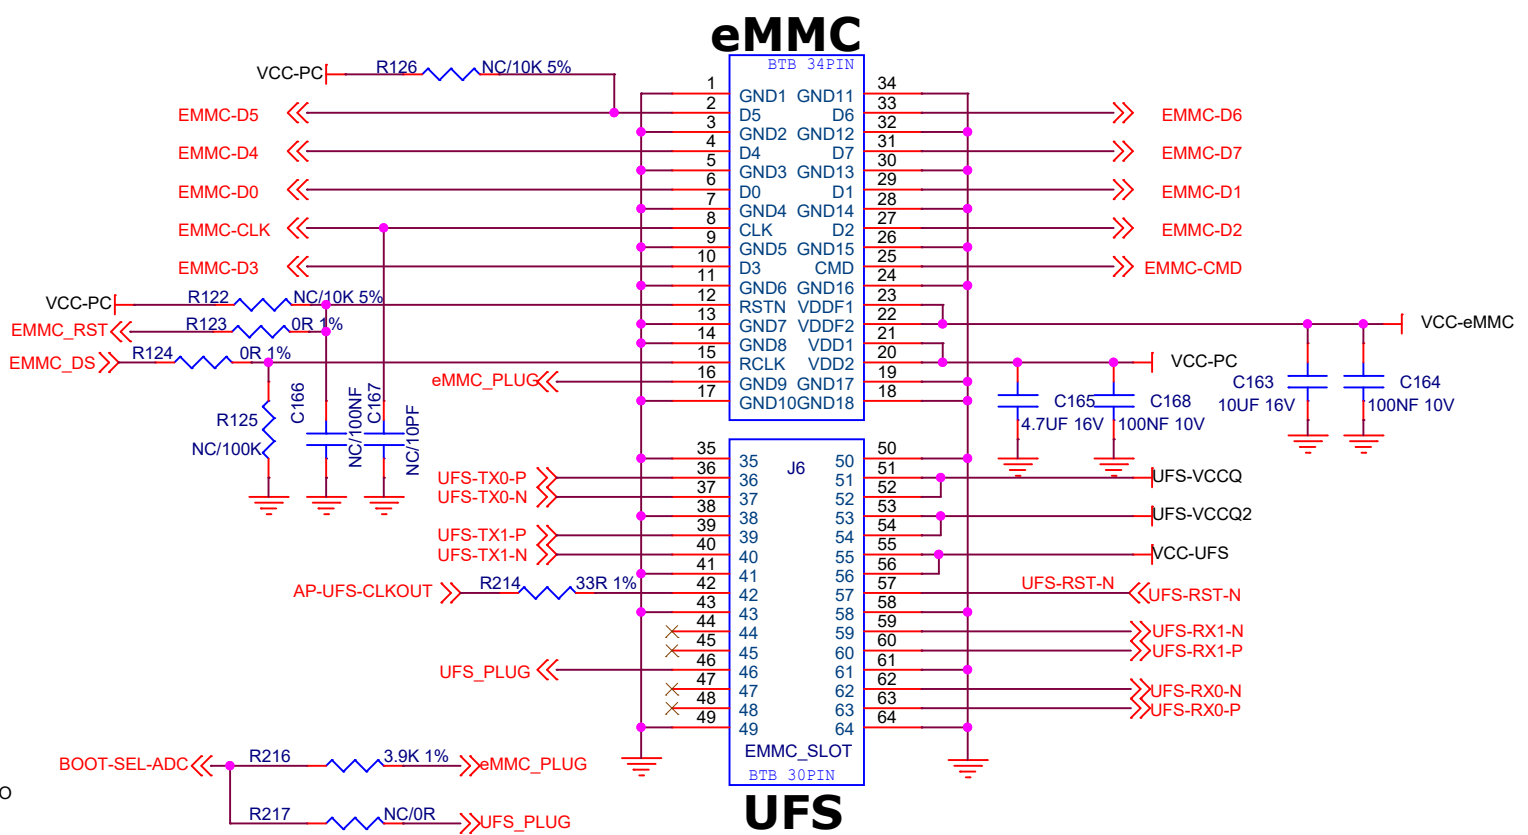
eMMC

BTB 34PIN

VCC-PC R126 NC/10K 5%

EMMC-D5
EMMC-D4
EMMC-D0
EMMC-CLK
EMMC-D3
VCC-PC R122 NC/10K 5%
EMMC_RST R123 0R 1%
EMMC_DS R124 0R 1%
R125 NC/100K
C166 NC/100NF
C167 NC/10PF
eMMC_PLUG

| | | | |
|---|---|---|---|
| 1 | | | 34 |
| 2 | GND1 | GND11 | 33 |
| 3 | D5 | D6 | 32 |
| 4 | GND2 | GND12 | 31 |
| 5 | D4 | D7 | 30 |
| 6 | GND3 | GND13 | 29 |
| 7 | D0 | D1 | 28 |
| 8 | GND4 | GND14 | 27 |
| 9 | CLK | D2 | 26 |
| 10 | GND5 | GND15 | 25 |
| 11 | D3 | CMD | 24 |
| 12 | GND6 | GND16 | 23 |
| 13 | RSTN | VDDF1 | 22 |
| 14 | GND7 | VDDF2 | 21 |
| 15 | GND8 | VDD1 | 20 |
| 16 | RCLK | VDD2 | 19 |
| 17 | GND9 | GND17 | 18 |
| | GND10 | GND18 | |

EMMC-D6
EMMC-D7
EMMC-D1
EMMC-D2
EMMC-CMD
VCC-eMMC
VCC-PC
C165 4.7UF 16V
C168 100NF 10V
C163 10UF 16V
C164 100NF 10V

J6

| | | | |
|---|---|---|---|
| 35 | 35 | 50 | 50 |
| 36 | 36 | 51 | 51 |
| 37 | 37 | 52 | 52 |
| 38 | 38 | 53 | 53 |
| 39 | 39 | 54 | 54 |
| 40 | 40 | 55 | 55 |
| 41 | 41 | 56 | 56 |
| 42 | 42 | 57 | 57 |
| 43 | 43 | 58 | 58 |
| 44 | 44 | 59 | 59 |
| 45 | 45 | 60 | 60 |
| 46 | 46 | 61 | 61 |
| 47 | 47 | 62 | 62 |
| 48 | 48 | 63 | 63 |
| 49 | 49 | 64 | 64 |

UFS-TX0-P
UFS-TX0-N
UFS-TX1-P
UFS-TX1-N
AP-UFS-CLKOUT R214 33R 1%
UFS_PLUG
UFS-VCCQ
UFS-VCCQ2
VCC-UFS
UFS-RST-N
UFS-RST-N
UFS-RX1-N
UFS-RX1-P
UFS-RX0-N
UFS-RX0-P

EMMC_SLOT
BTB 30PIN

BOOT-SEL-ADC R216 3.9K 1% eMMC_PLUG
R217 NC/0R UFS_PLUG

UFS

O